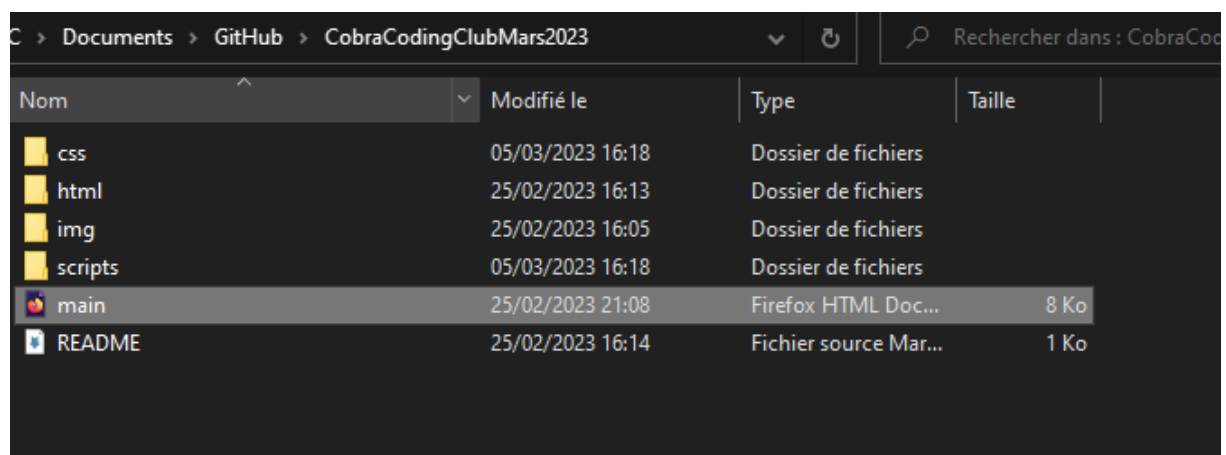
C > Documents > GitHub > CobraCodingClubMars2023

Rechercher dans : CobraCod

| Nom | Modifié le | Type | Taille |
|---|---|---|---|
| css | 05/03/2023 16:18 | Dossier de fichiers | |
| html | 25/02/2023 16:13 | Dossier de fichiers | |
| img | 25/02/2023 16:05 | Dossier de fichiers | |
| scripts | 05/03/2023 16:18 | Dossier de fichiers | |
| main | 25/02/2023 21:08 | Firefox HTML Doc... | 8 Ko |
| README | 25/02/2023 16:14 | Fichier source Mar... | 1 Ko |